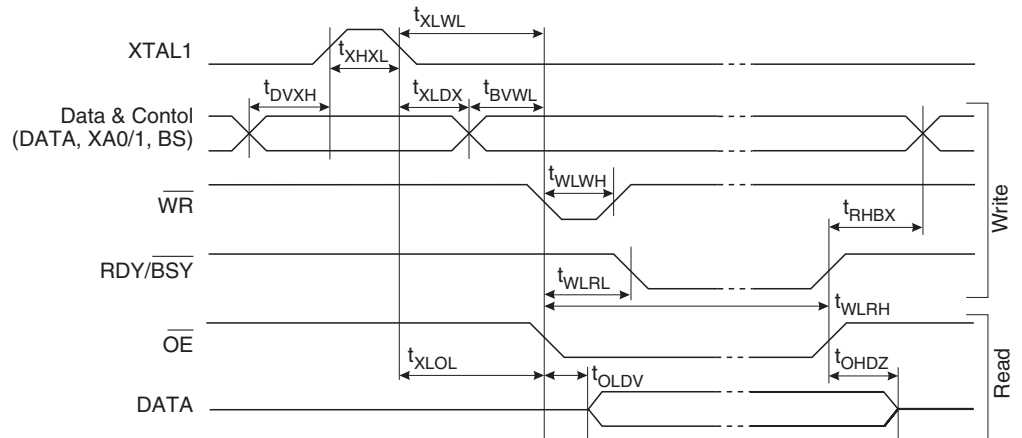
XTAL1

$t_{XLWL}$

$t_{XHXL}$

$t_{DVXH}$

$t_{XLDX}$

$t_{BVWL}$

Data & Contol (DATA, XA0/1, BS)

$t_{WLWH}$

$\overline{WR}$

$t_{RHBX}$

Write

RDY/$\overline{BSY}$

$t_{WLRL}$

$t_{WLRH}$

$\overline{OE}$

$t_{XLOL}$

$t_{OLDV}$

$t_{OHDZ}$

Read

DATA